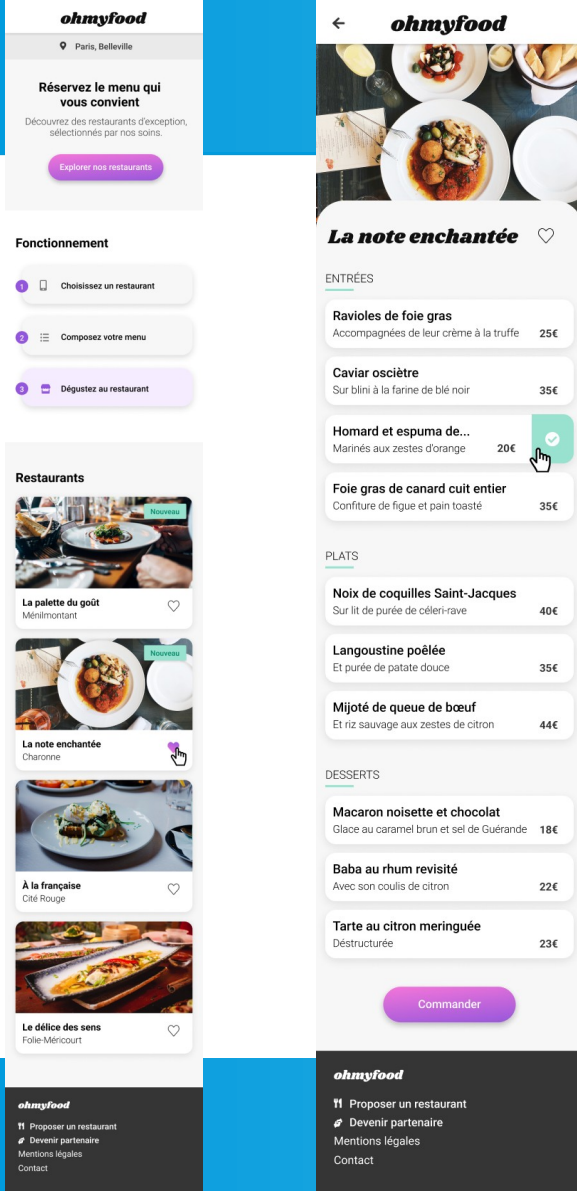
ohmyfood

Paris, Belleville

Réservez le menu qui vous convient

Découvrez des restaurants d'exception, sélectionnés par nos soins.

Explorer nos restaurants

Fonctionnement

1 Choisissez un restaurant

2 Composez votre menu

3 Dégustez au restaurant

Restaurants

Nouveau

La palette du goût
Ménilmontant

Nouveau

La note enchantée
Charonne

À la française
Cité Rouge

Le délice des sens
Folie-Méricourt

ohmyfood

Proposer un restaurant
Devenir partenaire
Mentions légales
Contact

ohmyfood

La note enchantée

ENTRÉES

Ravioles de foie gras
Accompagnées de leur crème à la truffe 25€

Caviar osciètre
Sur blini à la farine de blé noir 35€

Homard et espuma de...
Marinés aux zestes d'orange 20€

Foie gras de canard cuit entier
Confiture de figue et pain toasté 35€

PLATS

Noix de coquilles Saint-Jacques
Sur lit de purée de céleri-rave 40€

Langoustine poêlée
Et purée de patate douce 35€

Mijoté de queue de bœuf
Et riz sauvage aux zestes de citron 44€

DESSERTS

Macaron noisette et chocolat
Glace au caramel brun et sel de Guérande 18€

Baba au rhum revisité
Avec son coulis de citron 22€

Tarte au citron meringuée
Déstructurée 23€

Commander

ohmyfood

Proposer un restaurant
Devenir partenaire
Mentions légales
Contact